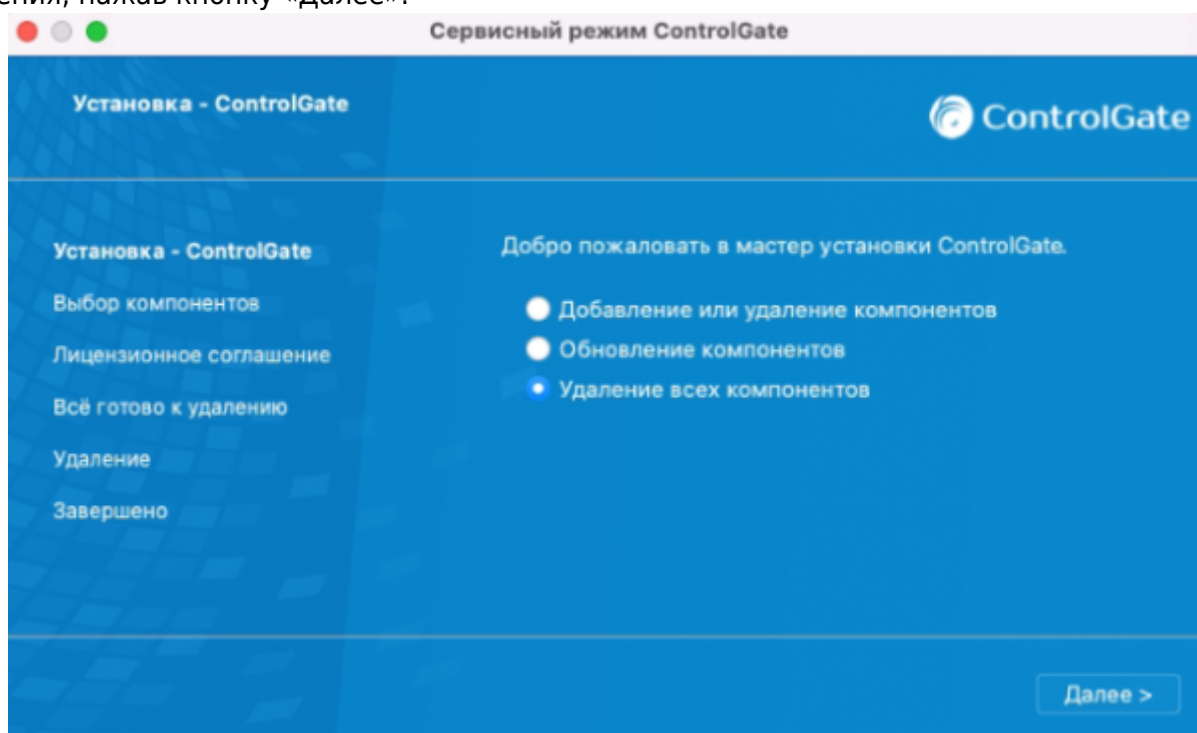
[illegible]ения, нажав кнопку «Далее».

Сервисный режим ControlGate

Установка - ControlGate

ControlGate

Установка - ControlGate
Выбор компонентов
Лицензионное соглашение
Всё готово к удалению
Удаление
Завершено

Добро пожаловать в мастер установки ControlGate.

Добавление или удаление компонентов
Обновление компонентов
Удаление всех компонентов

Далее >